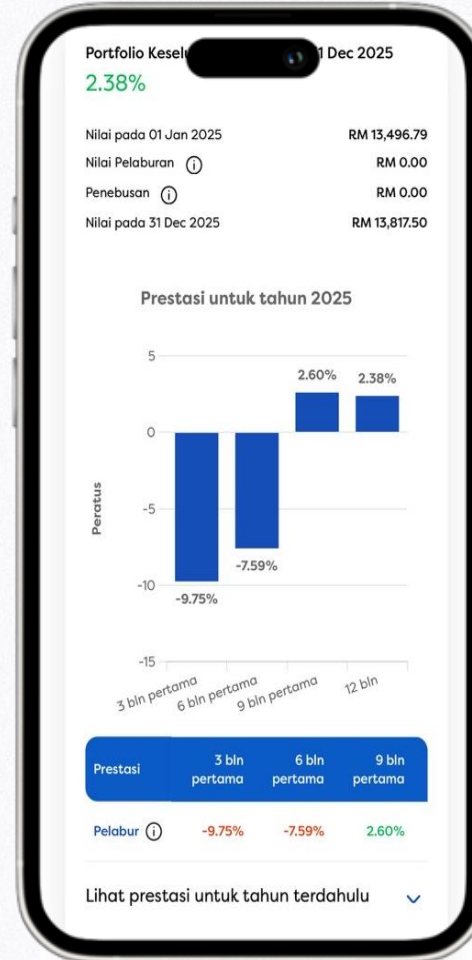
Portfolio Keselu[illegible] 1 Dec 2025
2.38%

Nilai pada 01 Jan 2025 RM 13,496.79
Nilai Pelaburan ⓘ RM 0.00
Penebusan ⓘ RM 0.00
Nilai pada 31 Dec 2025 RM 13,817.50

Prestasi untuk tahun 2025

5
0
-5
-10
-15
Peratus

-9.75%
-7.59%
2.60%
2.38%

3 bln pertama
6 bln pertama
9 bln pertama
12 bln

| Prestasi | 3 bln pertama | 6 bln pertama | 9 bln pertama |
|---|---|---|---|
| Pelabur ⓘ | -9.75% | -7.59% | 2.60% |

Lihat prestasi untuk tahun terdahulu